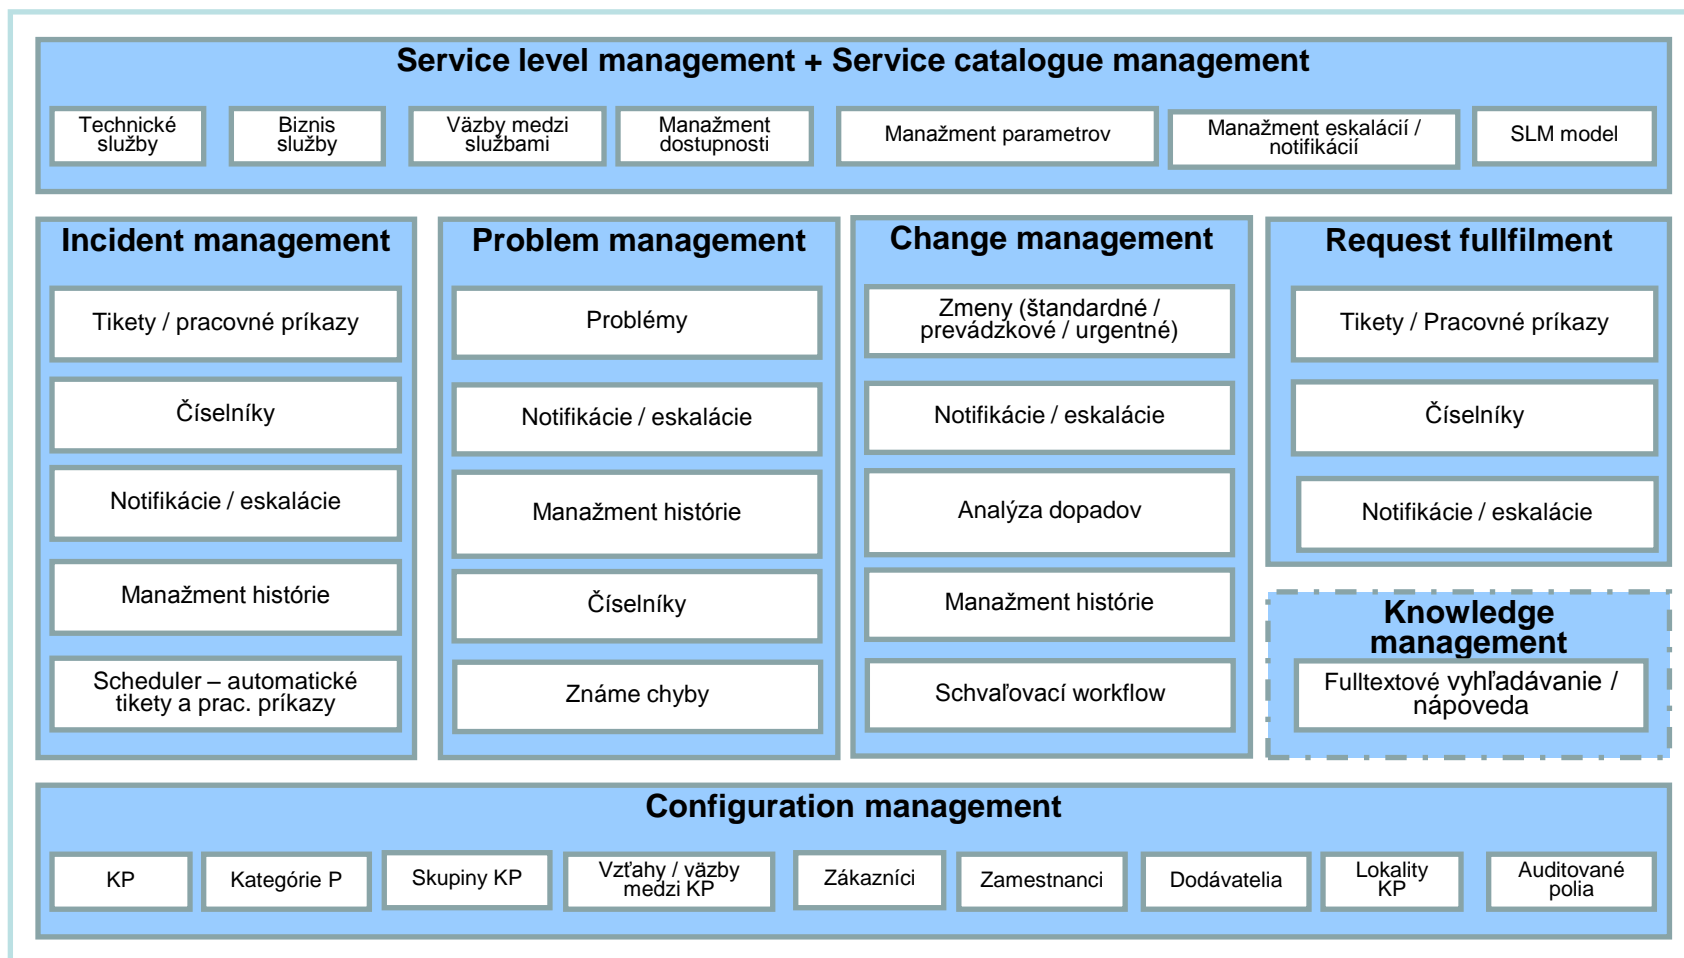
Service level management + Service catalogue management

Technické služby

Biznis služby

Väzby medzi službami

Manažment dostupnosti

Manažment parametrov

Manažment eskalácií / notifikácií

SLM model

Incident management

Tikety / pracovné príkazy

Číselníky

Notifikácie / eskalácie

Manažment histórie

Scheduler – automatické tikety a prac. príkazy

Problem management

Problémy

Notifikácie / eskalácie

Manažment histórie

Číselníky

Známe chyby

Change management

Zmeny (štandardné / prevádzkové / urgentné)

Notifikácie / eskalácie

Analýza dopadov

Manažment histórie

Schvaľovací workflow

Request fullfilment

Tikety / Pracovné príkazy

Číselníky

Notifikácie / eskalácie

Knowledge management

Fulltextové vyhľadávanie / nápoveda

Configuration management

KP

Kategórie P

Skupiny KP

Vzťahy / väzby medzi KP

Zákazníci

Zamestnanci

Dodávatelia

Lokality KP

Auditované polia